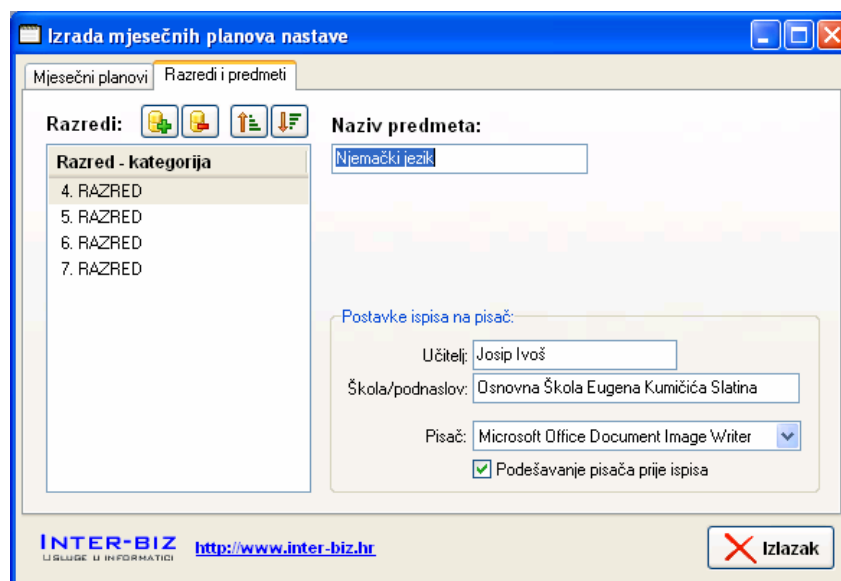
Izrada mjesečnih planova nastave

Mjesečni planovi | Razredi i predmeti

Razredi:

| Razred - kategorija |
|---|
| 4. RAZRED |
| 5. RAZRED |
| 6. RAZRED |
| 7. RAZRED |

Naziv predmeta:
Njemački jezik

Postavke ispisa na pisač:
Učitelj: Josip Ivoš
Škola/podnaslov: Osnovna Škola Eugena Kumičića Slatina
Pisač: Microsoft Office Document Image Writer
Podešavanje pisača prije ispisa

INTER-BIZ
USLUGE U INFORMATICI
http://www.inter-biz.hr

Izlazak